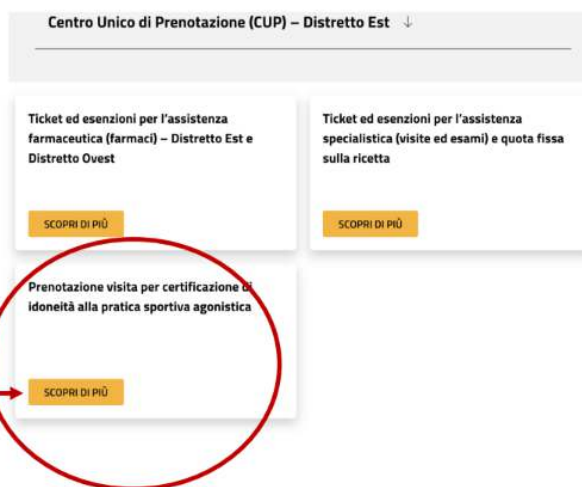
Centro Unico di Prenotazione (CUP) – Distretto Est ↓

Ticket ed esenzioni per l'assistenza farmaceutica (farmaci) – Distretto Est e Distretto Ovest

SCOPRI DI PIÙ

Ticket ed esenzioni per l'assistenza specialistica (visite ed esami) e quota fissa sulla ricetta

SCOPRI DI PIÙ

Prenotazione visita per certificazione di idoneità alla pratica sportiva agonistica

SCOPRI DI PIÙ